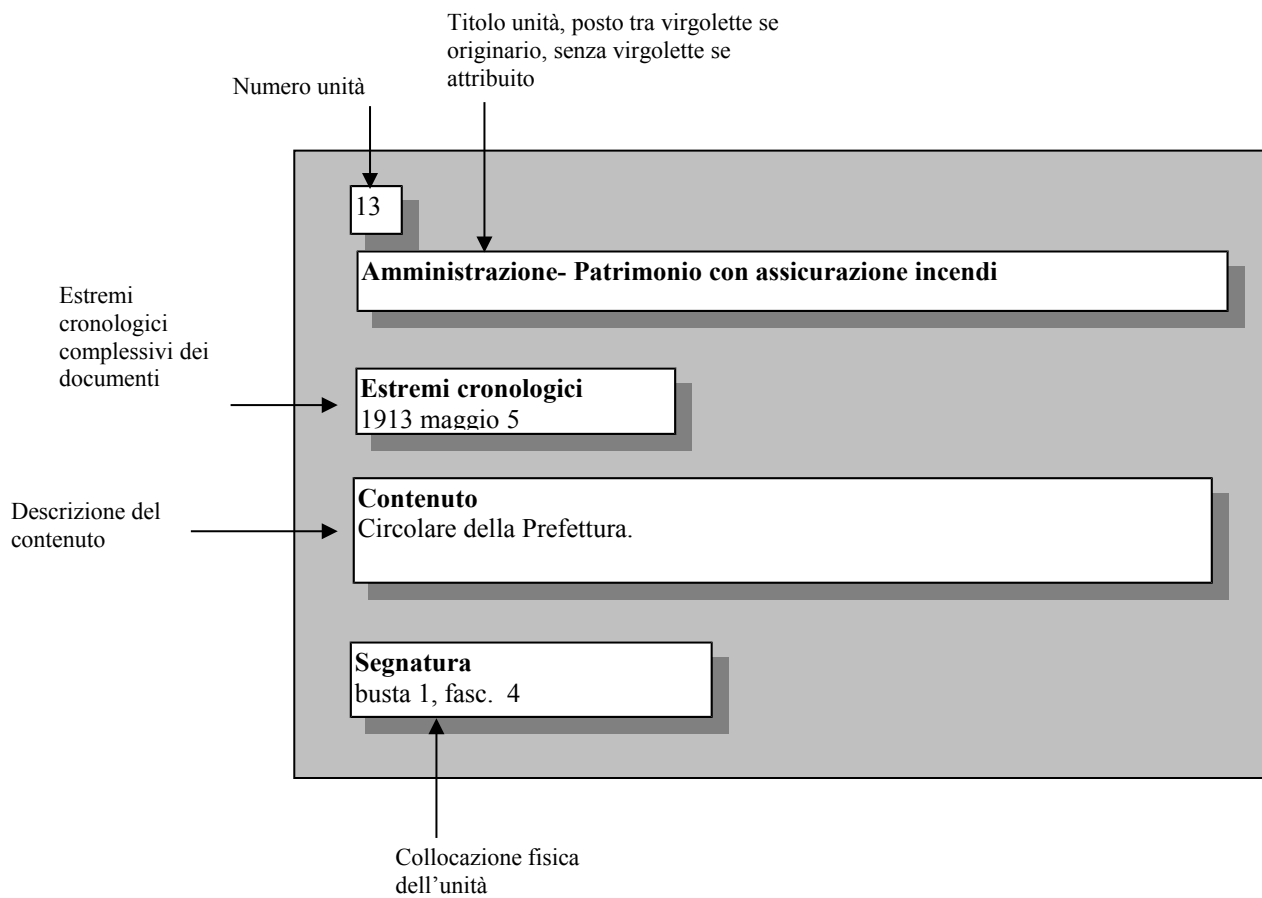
Titolo unità, posto tra virgolette se originario, senza virgolette se attribuito

Numero unità

13

Amministrazione- Patrimonio con assicurazione incendi

Estremi cronologici complessivi dei documenti

Estremi cronologici
1913 maggio 5

Descrizione del contenuto

Contenuto
Circolare della Prefettura.

Segnatura
busta 1, fasc. 4

Collocazione fisica dell'unità